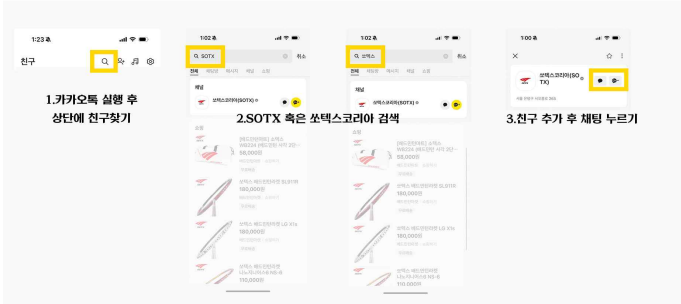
1:23

친구

1.카카오톡 실행 후 상단에 친구찾기

1:02

SOTX

취소

전체 채팅방 메시지 채널 쇼핑

채널

쏘텍스코리아(SOTX)

쇼핑

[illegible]

50,000원

180,000원

180,000원

180,000원

110,000원

2.SOTX 혹은 쏘텍스코리아 검색

1:02

쏘텍스

취소

전체 채팅방 메시지 채널 쇼핑

채널

쏘텍스코리아(SOTX)

쇼핑

50,000원

180,000원

180,000원

180,000원

110,000원

1:00

쏘텍스코리아(SOTX)

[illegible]

3.친구 추가 후 채팅 누르기